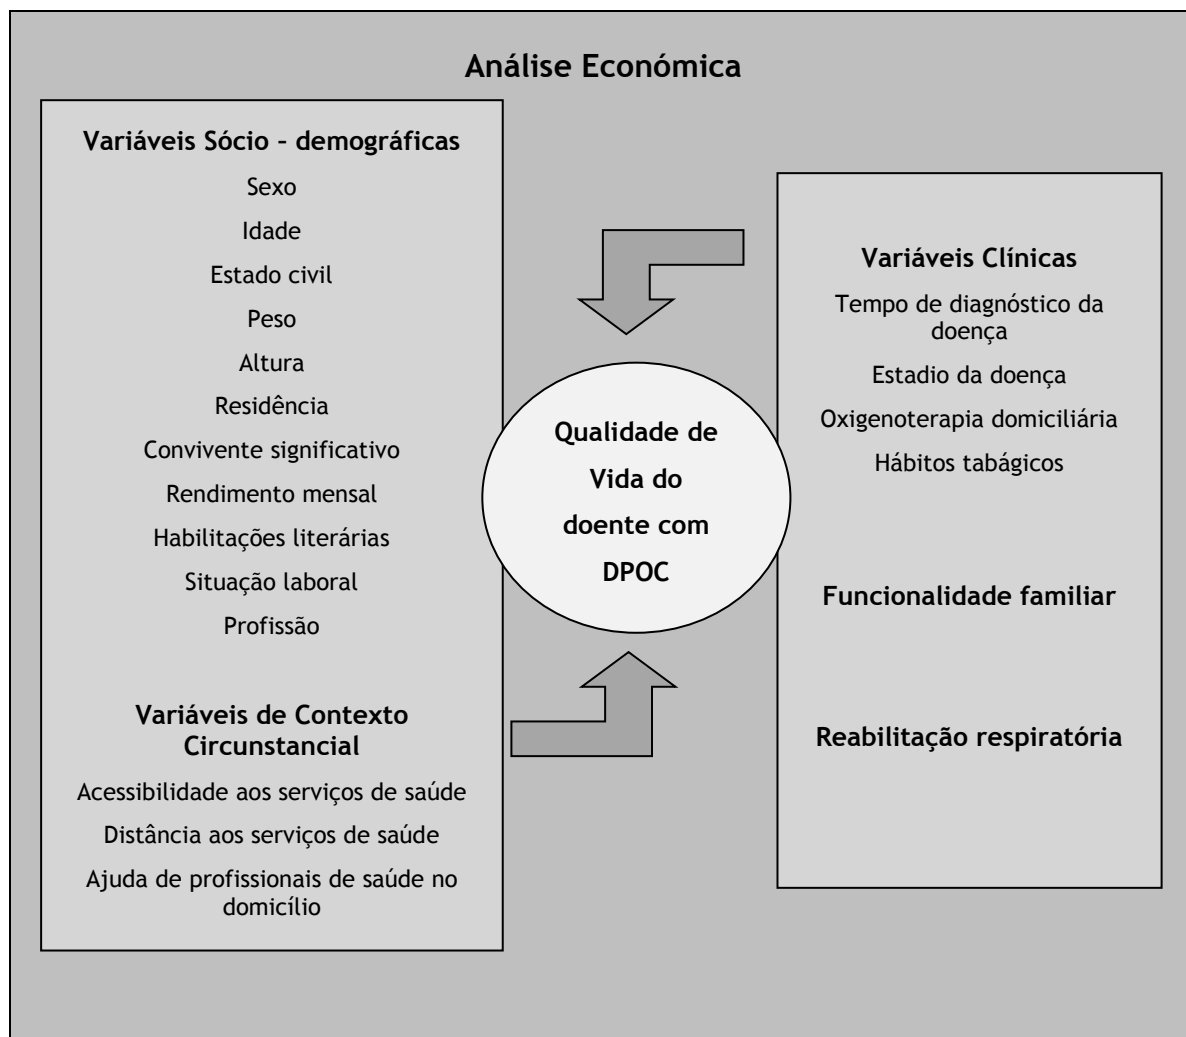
Análise Económica

Variáveis Sócio – demográficas

Sexo

Idade

Estado civil

Peso

Altura

Residência

Convivente significativo

Rendimento mensal

Habilitações literárias

Situação laboral

Profissão

Variáveis de Contexto Circunstancial

Acessibilidade aos serviços de saúde

Distância aos serviços de saúde

Ajuda de profissionais de saúde no domicílio

Qualidade de Vida do doente com DPOC

Variáveis Clínicas

Tempo de diagnóstico da doença

Estadio da doença

Oxigenoterapia domiciliária

Hábitos tabágicos

Funcionalidade familiar

Reabilitação respiratória